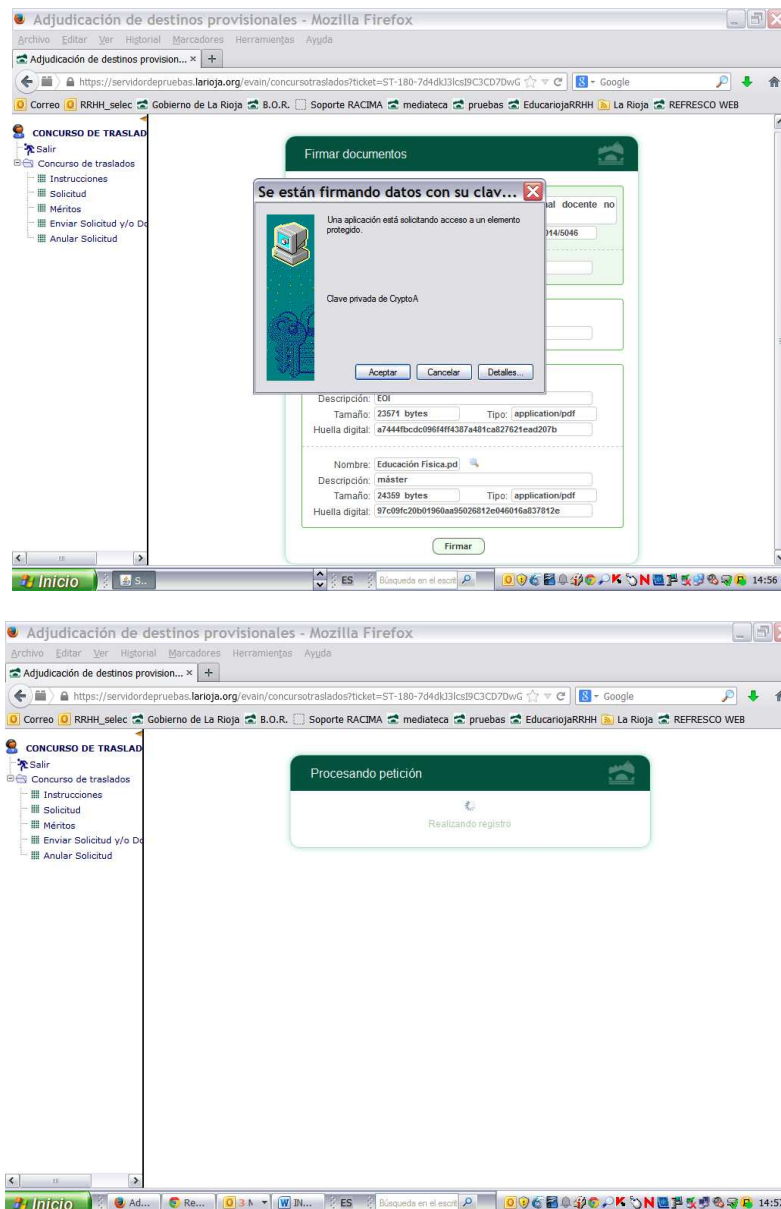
Adjudicación de destinos provisionales - Mozilla Firefox

Archivo Editar Ver Historial Marcadores Herramientas Ayuda

Adjudicación de destinos provision... × +

https://servidordepruebas.larioja.org/evain/concursotraslados?ticket=ST-180-7d4dkJ3lcsI9C3CD7DwG

Google

Correo RRHH_selec Gobierno de La Rioja B.O.R. Soporte RACIMA mediateca pruebas EducariojaRRHH La Rioja REFRESCO WEB

CONCURSO DE TRASLAD

Salir

Concurso de traslados

Instrucciones

Solicitud

Méritos

Enviar Solicitud y/o Do

Anular Solicitud

Firmar documentos

al docente no

014/5046

Se están firmando datos con su clav...

Una aplicación está solicitando acceso a un elemento protegido.

Clave privada de CryptoA

Aceptar Cancelar Detalles...

Descripción: EOI

Tamaño: 23571 bytes Tipo: application/pdf

Huella digital: a7444fbcdc096f4ff4387a481ca827621ead207b

Nombre: Educación Física.pd

Descripción: máster

Tamaño: 24359 bytes Tipo: application/pdf

Huella digital: 97c09fc20b01960aa95026812e046016a837812e

Firmar

Inicio S... ES Búsqueda en el escrit 14:56

Adjudicación de destinos provisionales - Mozilla Firefox

Archivo Editar Ver Historial Marcadores Herramientas Ayuda

Adjudicación de destinos provision... × +

https://servidordepruebas.larioja.org/evain/concursotraslados?ticket=ST-180-7d4dkJ3lcsI9C3CD7DwG

Google

Correo RRHH_selec Gobierno de La Rioja B.O.R. Soporte RACIMA mediateca pruebas EducariojaRRHH La Rioja REFRESCO WEB

CONCURSO DE TRASLAD

Salir

Concurso de traslados

Instrucciones

Solicitud

Méritos

Enviar Solicitud y/o Do

Anular Solicitud

Procesando petición

Realizando registro

Inicio Ad... Re... 3 M IN... ES Búsqueda en el escrit 14:57